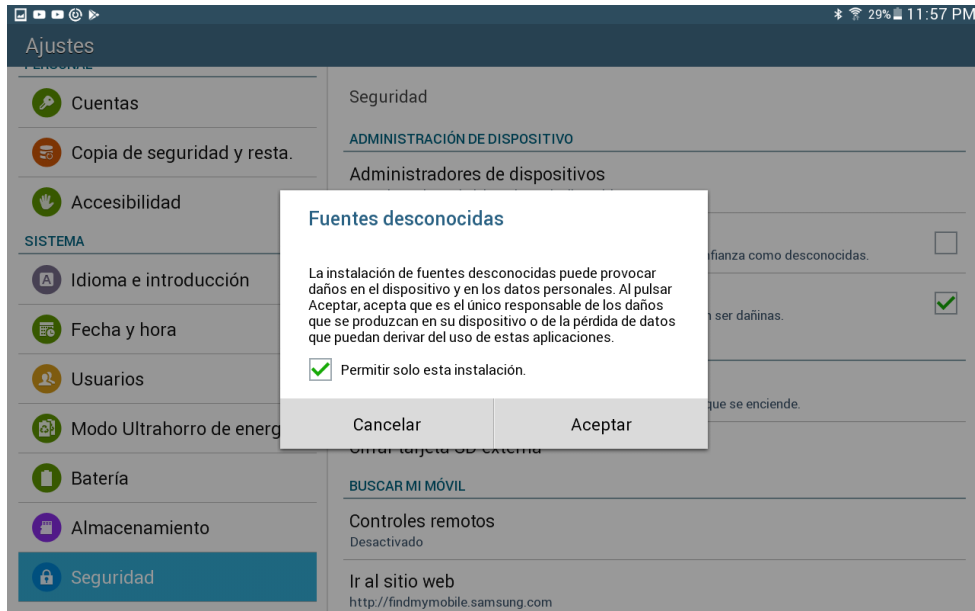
29% 11:57 PM

Ajustes

Cuentas

Copia de seguridad y resta.

Accesibilidad

SISTEMA

Idioma e introducción

Fecha y hora

Usuarios

Modo Ultrahorro de energ

Batería

Almacenamiento

Seguridad

Seguridad

ADMINISTRACIÓN DE DISPOSITIVO

Administradores de dispositivos

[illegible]fianza como desconocidas.

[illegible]n ser dañinas.

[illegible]que se enciende.

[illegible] tarjeta SD externa

BUSCAR MI MÓVIL

Controles remotos
Desactivado

Ir al sitio web
http://findmymobile.samsung.com

Fuentes desconocidas

La instalación de fuentes desconocidas puede provocar daños en el dispositivo y en los datos personales. Al pulsar Aceptar, acepta que es el único responsable de los daños que se produzcan en su dispositivo o de la pérdida de datos que puedan derivar del uso de estas aplicaciones.

Permitir solo esta instalación.

Cancelar

Aceptar